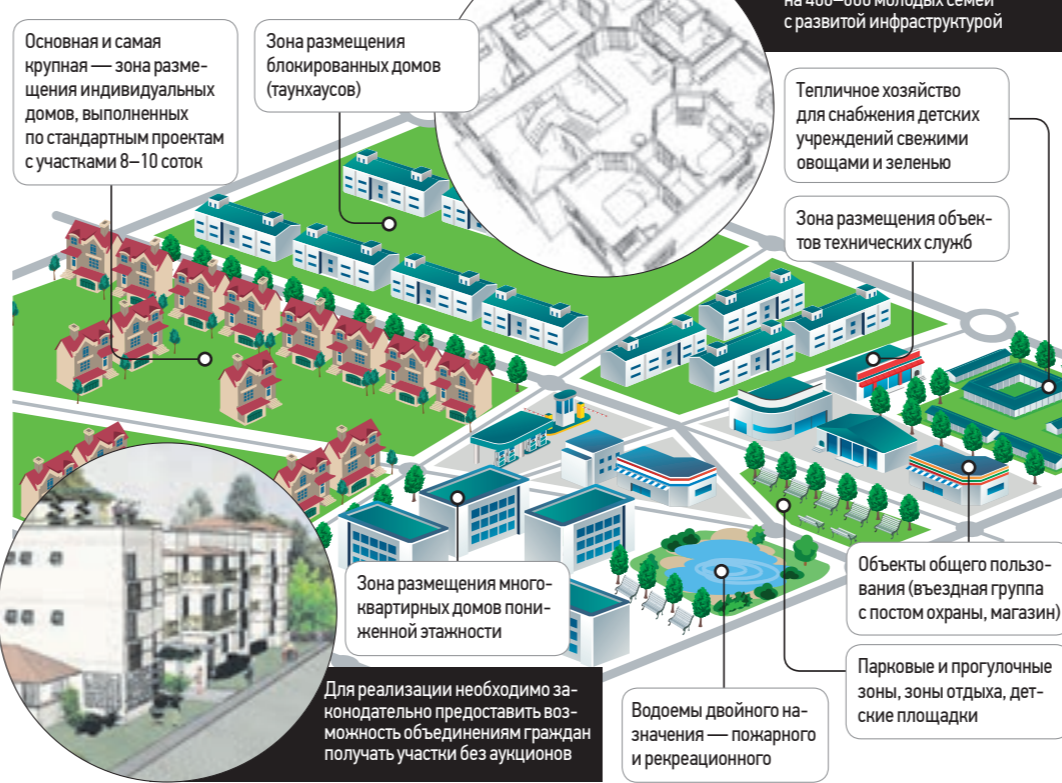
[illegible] на 400–600 молодых семей с развитой инфраструктурой

Основная и самая крупная — зона размещения индивидуальных домов, выполненных по стандартным проектам с участками 8–10 соток

Зона размещения блокированных домов (таунхаусов)

Тепличное хозяйство для снабжения детских учреждений свежими овощами и зеленью

Зона размещения объектов технических служб

Объекты общего пользования (въездная группа с постом охраны, магазин)

Зона размещения многоквартирных домов пониженной этажности

Парковые и прогулочные зоны, зоны отдыха, детские площадки

Для реализации необходимо законодательно предоставить возможность объединениям граждан получать участки без аукционов

Водоемы двойного назначения — пожарного и рекреационного